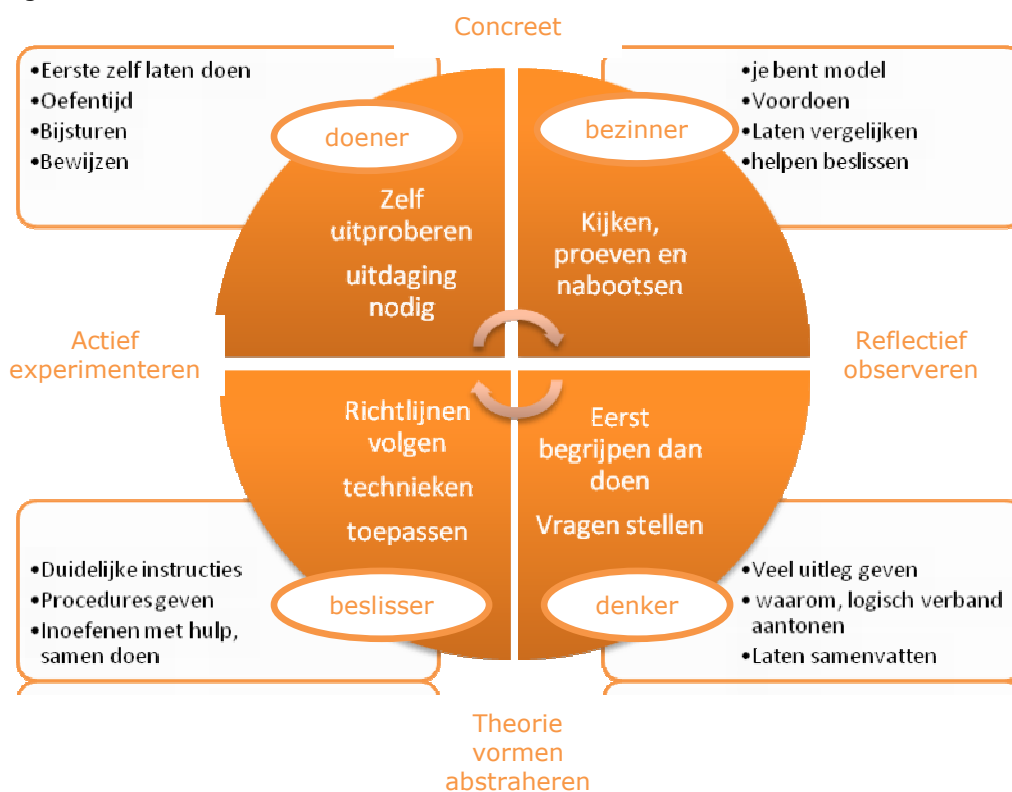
Concreet

• Eerste zelf laten doen
• Oefentijd
• Bijsturen
• Bewijzen

doener

Zelf uitproberen

uitdaging nodig

• je bent model
• Voordoen
• Laten vergelijken
• helpen beslissen

bezinner

Kijken, proeven en nabootsen

Actief experimenteren

Reflectief observeren

Richtlijnen volgen

technieken

toepassen

• Duidelijke instructies
• Procedures geven
• Inoefenen met hulp, samen doen

beslisser

Eerst begrijpen dan doen

Vragen stellen

• Veel uitleg geven
• waarom, logisch verband aantonen
• Laten samenvatten

denker

Theorie vormen abstraheren